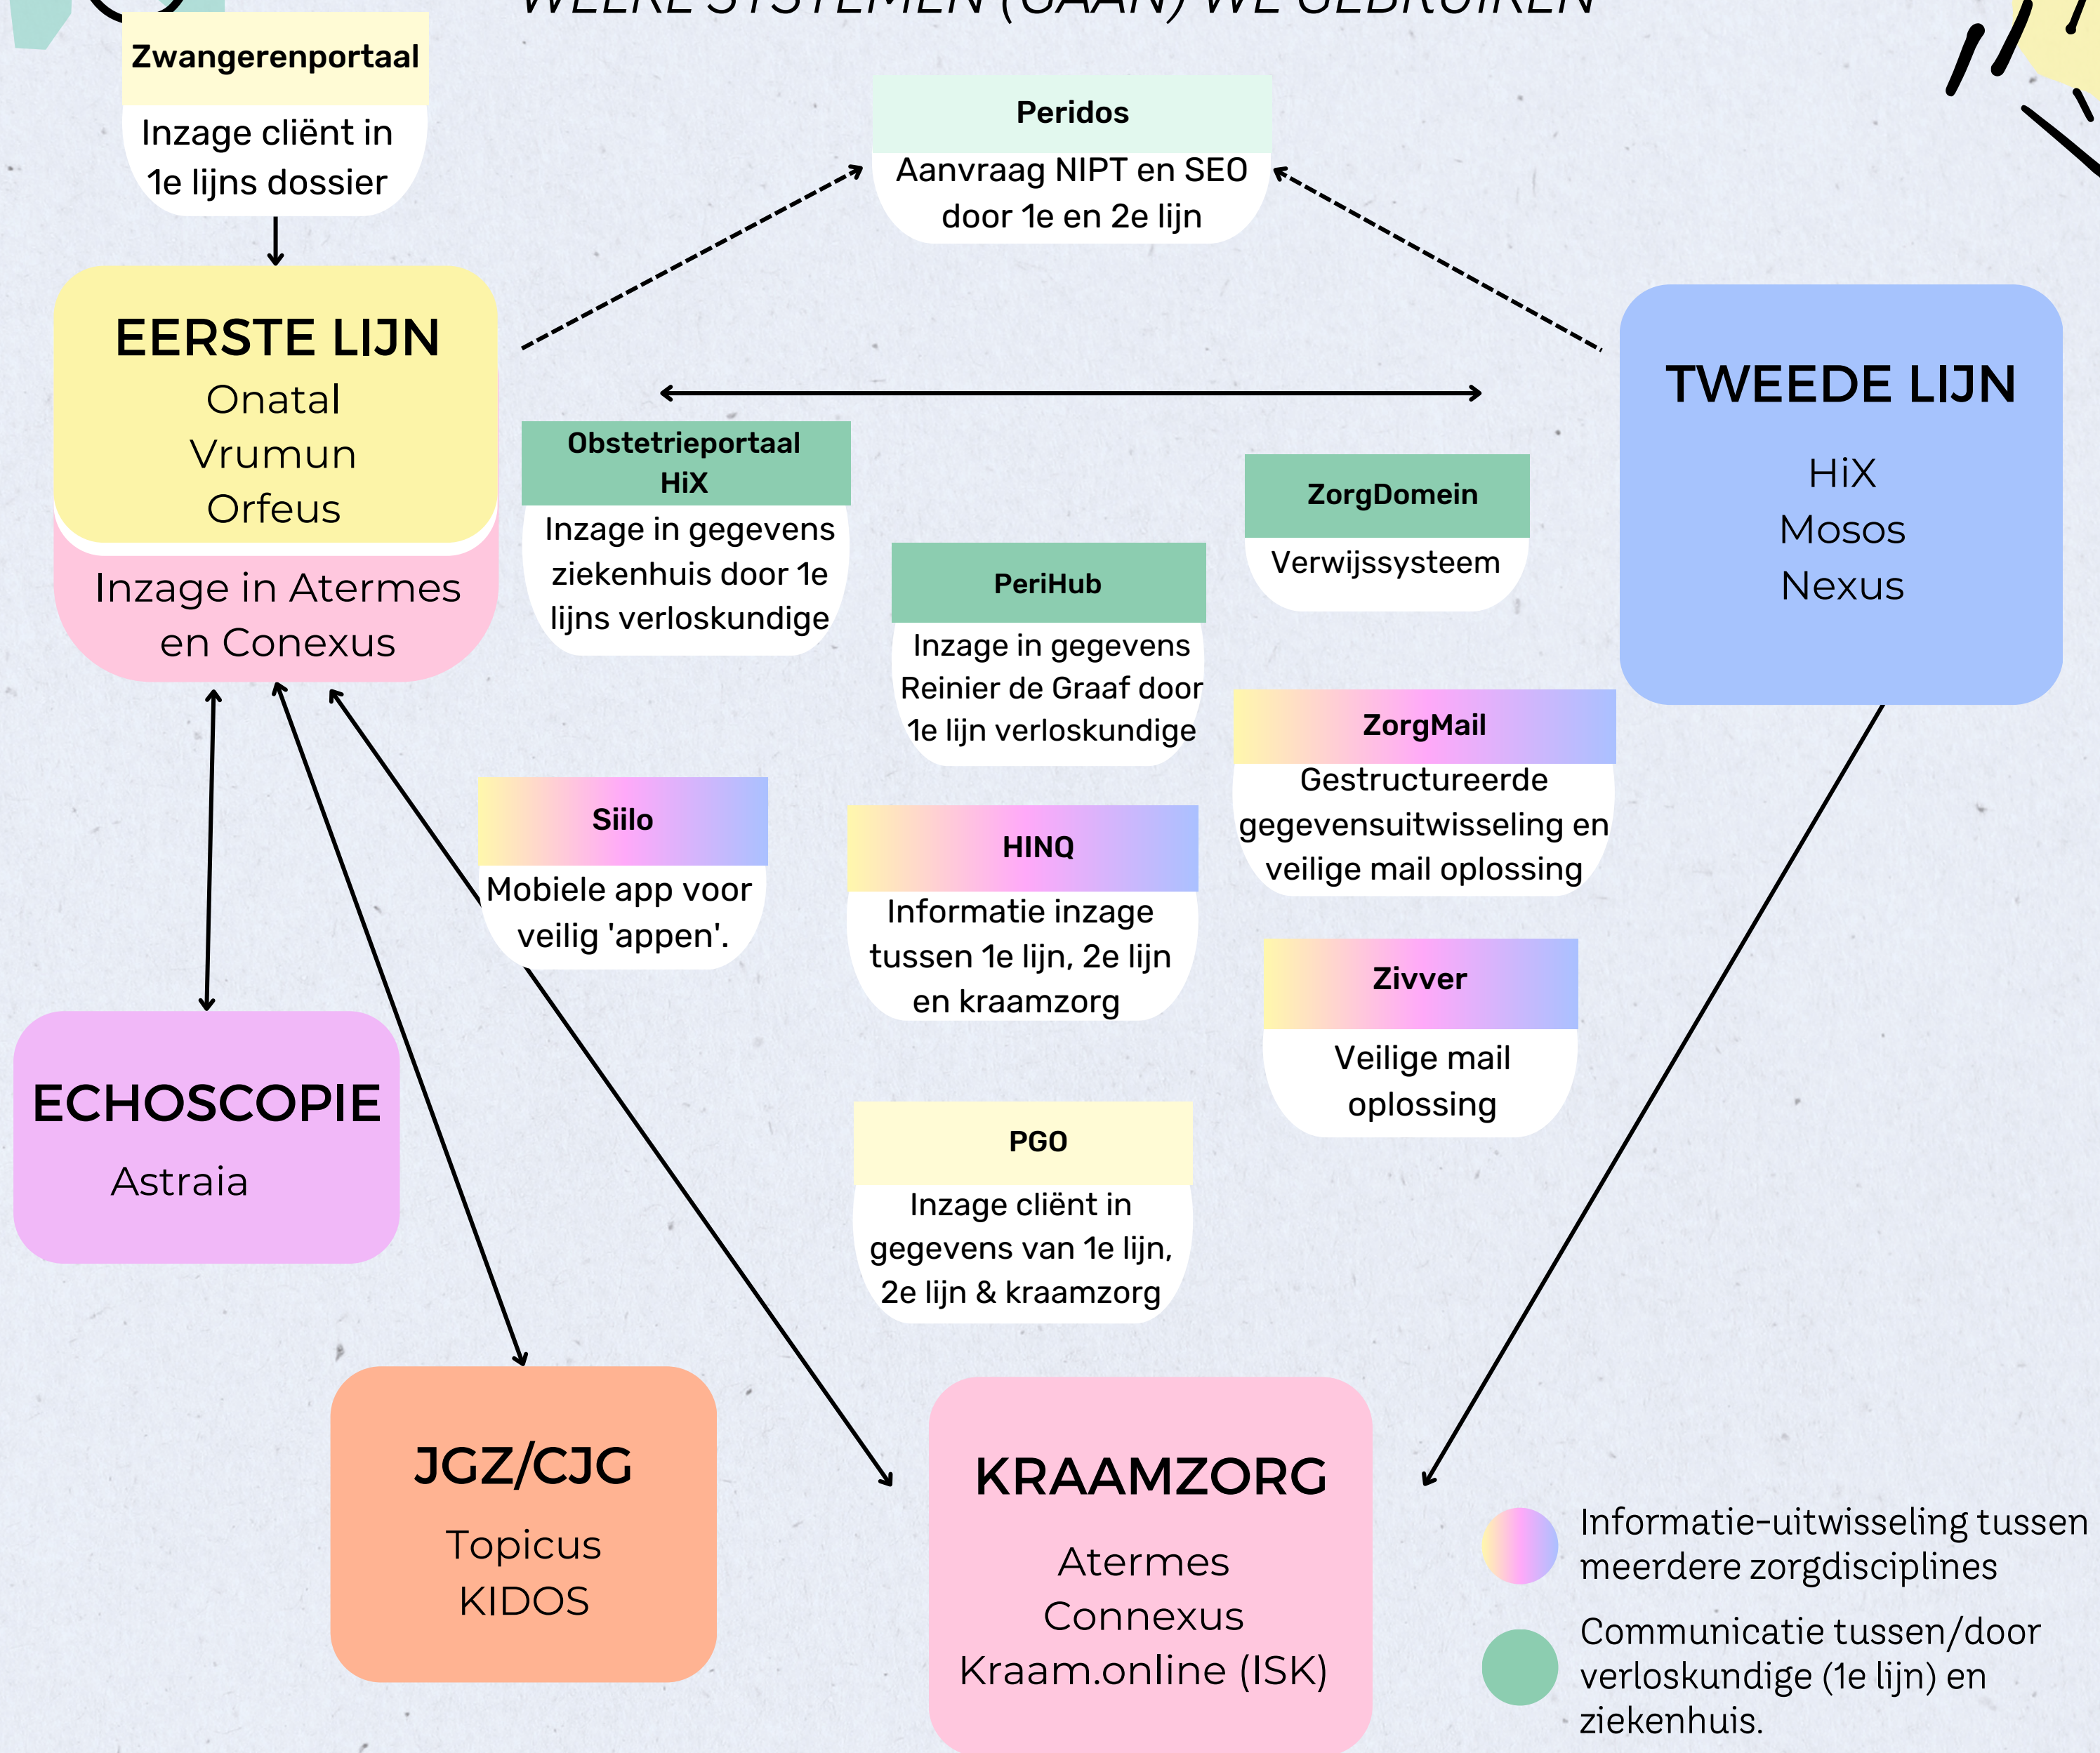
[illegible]

Zwangerenportaal
Inzage cliënt in 1e lijns dossier

Peridos
Aanvraag NIPT en SEO door 1e en 2e lijn

EERSTE LIJN
Onatal
Vrumun
Orfeus
Inzage in Atermes en Conexus

TWEEDE LIJN
HiX
Mosos
Nexus

Obstetrieportaal HiX
Inzage in gegevens ziekenhuis door 1e lijns verloskundige

ZorgDomein
Verwijssysteem

PeriHub
Inzage in gegevens Reinier de Graaf door 1e lijn verloskundige

ZorgMail
Gestructureerde gegevensuitwisseling en veilige mail oplossing

Siilo
Mobiele app voor veilig 'appen'.

HINQ
Informatie inzage tussen 1e lijn, 2e lijn en kraamzorg

Zivver
Veilige mail oplossing

ECHOSCOPIE
Astraia

PGO
Inzage cliënt in gegevens van 1e lijn, 2e lijn & kraamzorg

JGZ/CJG
Topicus
KIDOS

KRAAMZORG
Atermes
Connexus
Kraam.online (ISK)

Informatie-uitwisseling tussen meerdere zorgdisciplines

Communicatie tussen/door verloskundige (1e lijn) en ziekenhuis.